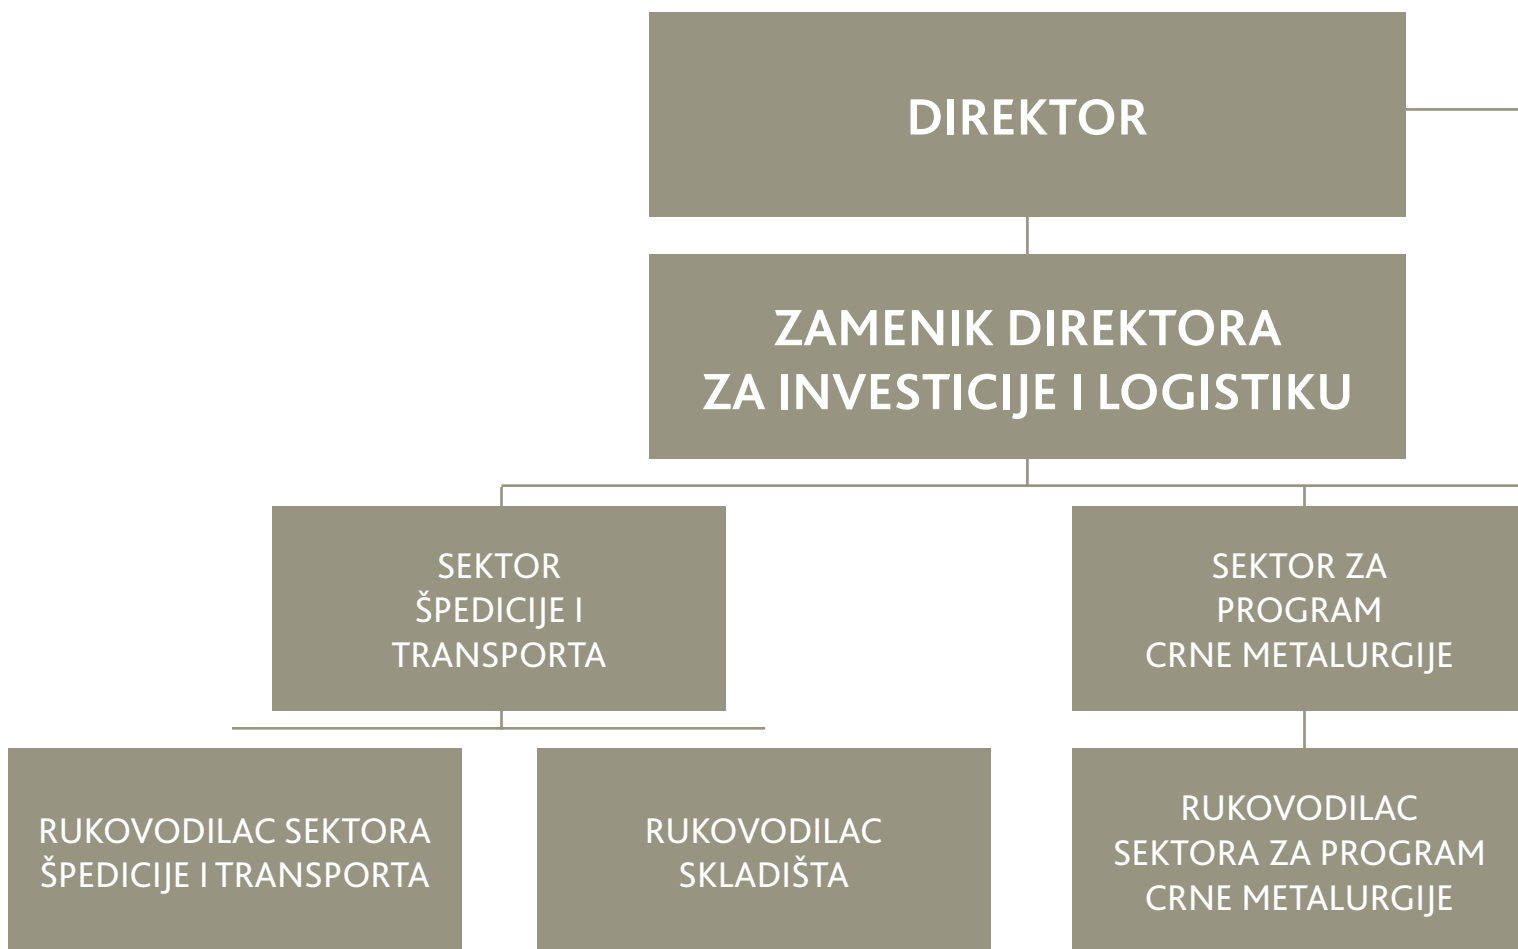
DIREKTOR

ZAMENIK DIREKTORA ZA INVESTICIJE I LOGISTIKU

SEKTOR ŠPEDICIJE I TRANSPORTA

SEKTOR ZA PROGRAM CRNE METALURGIJE

RUKOVODILAC SEKTORA ŠPEDICIJE I TRANSPORTA

RUKOVODILAC SKLADIŠTA

RUKOVODILAC SEKTORA ZA PROGRAM CRNE METALURGIJE